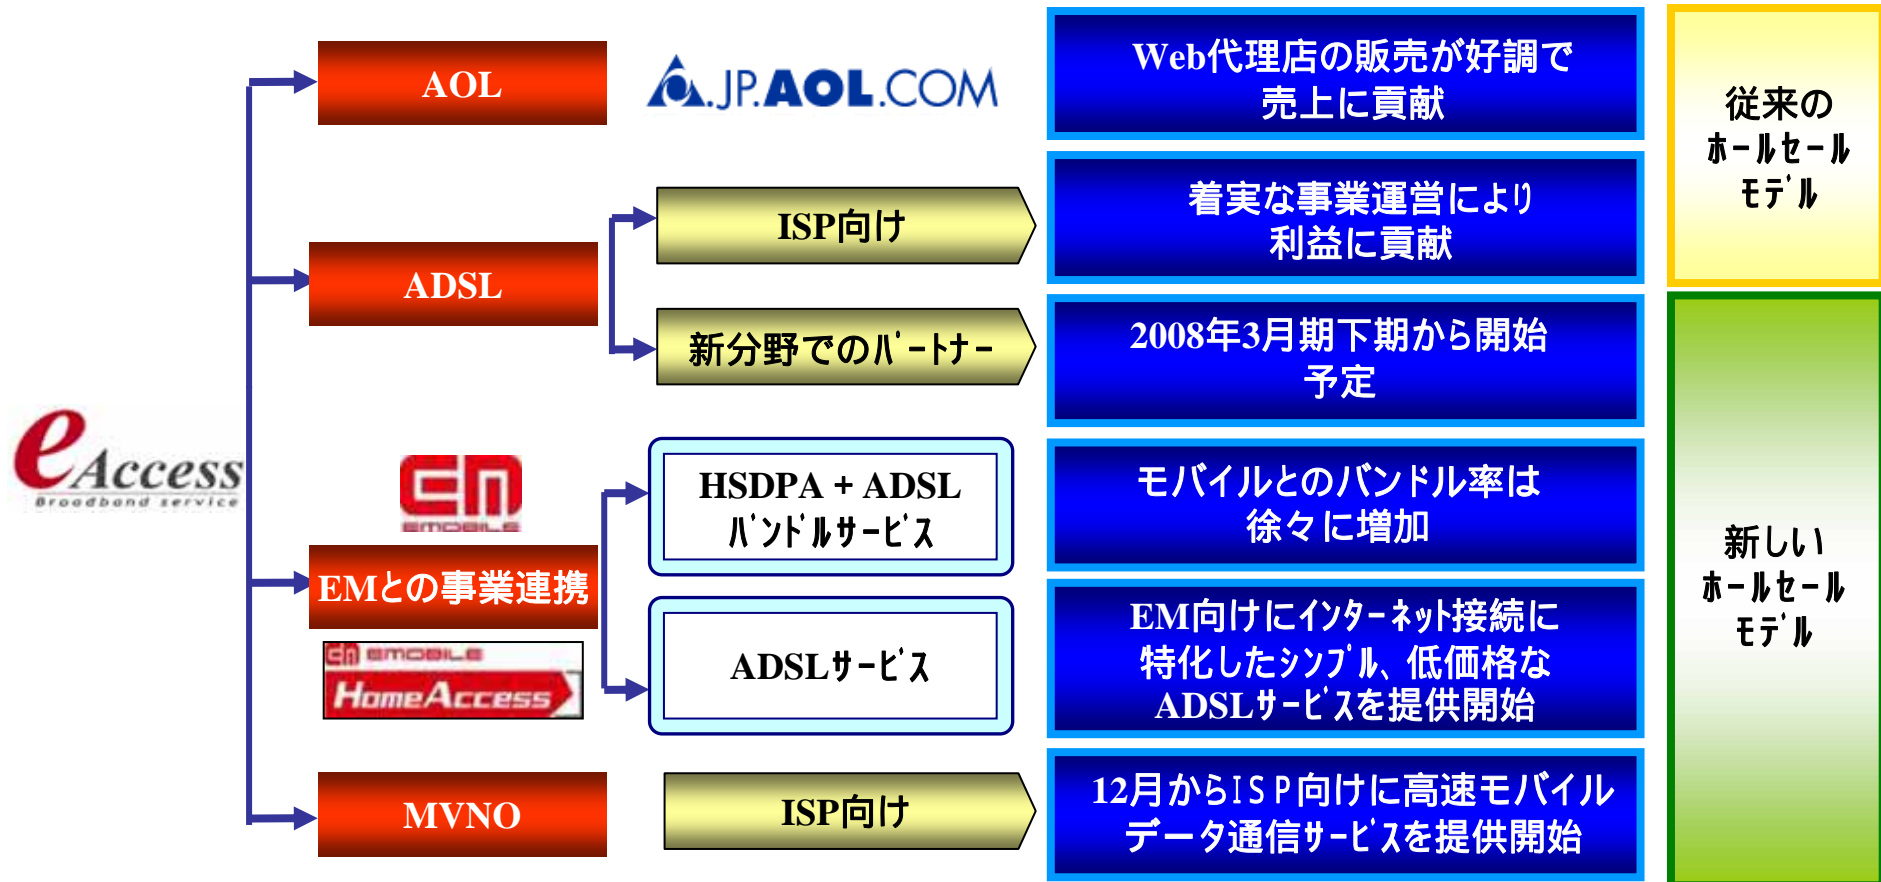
eAccess
Broadband service

AOL

JP.AOL.COM

Web代理店の販売が好調で売上に貢献

従来のホールセールモデル

ADSL

ISP向け

着実な事業運営により利益に貢献

新分野でのパートナー

2008年3月期下期から開始予定

EM
EMOBILE

HSDPA + ADSL バンドルサービス

モバイルとのバンドル率は徐々に増加

新しいホールセールモデル

EMとの事業連携

EMOBILE HomeAccess

ADSLサービス

EM向けにインターネット接続に特化したシンプル、低価格なADSLサービスを提供開始

MVNO

ISP向け

12月からISP向けに高速モバイルデータ通信サービスを提供開始